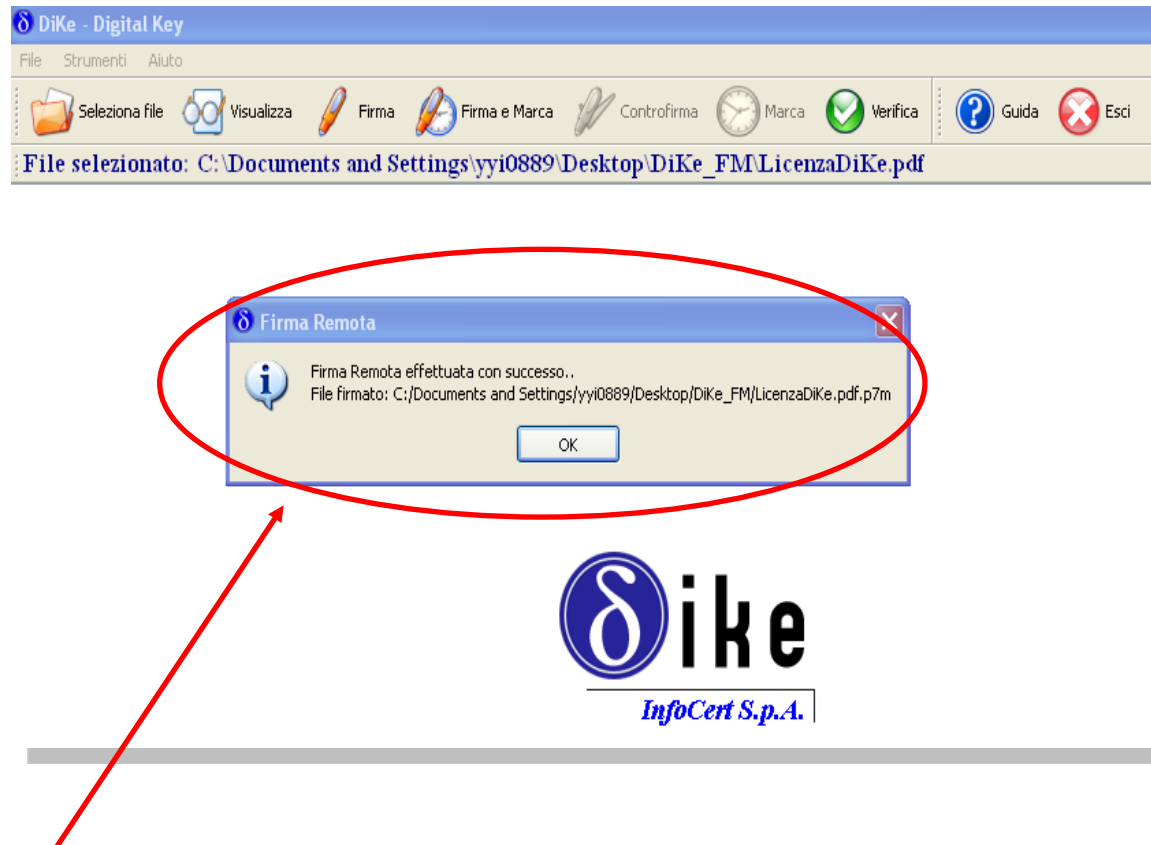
δ DiKe - Digital Key

File Strumenti Aiuto

Seleziona file Visualizza Firma Firma e Marca Controfirma Marca Verifica Guida Esci

File selezionato: C:\Documents and Settings\yyi0889\Desktop\DiKe_FM\LicenzaDiKe.pdf

δ Firma Remota

Firma Remota effettuata con successo..
File firmato: C:/Documents and Settings/yyi0889/Desktop/DiKe_FM/LicenzaDiKe.pdf.p7m

OK

δike

InfoCert S.p.A.